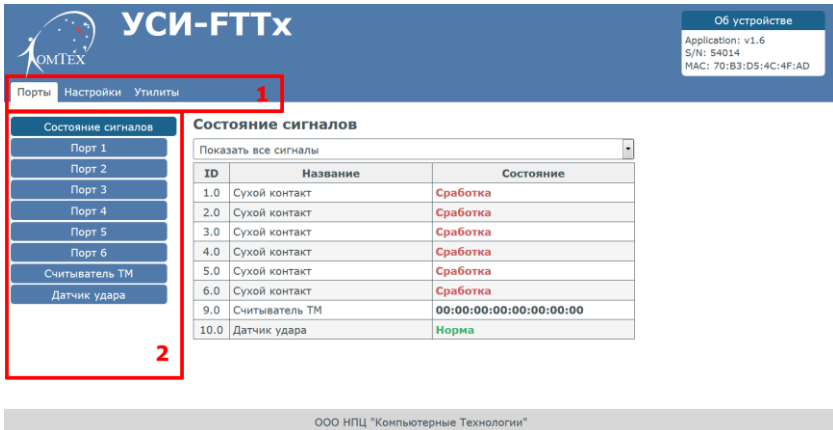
OMTEX

УСИ-FTTx

Об устройстве
Application: v1.6
S/N: 54014
MAC: 70:B3:D5:4C:4F:AD

Порты Настройки Утилиты 1

Состояние сигналов
Порт 1
Порт 2
Порт 3
Порт 4
Порт 5
Порт 6
Считыватель ТМ
Датчик удара

2

Состояние сигналов

Показать все сигналы

| ID | Название | Состояние |
|---|---|---|
| 1.0 | Сухой контакт | Сработка |
| 2.0 | Сухой контакт | Сработка |
| 3.0 | Сухой контакт | Сработка |
| 4.0 | Сухой контакт | Сработка |
| 5.0 | Сухой контакт | Сработка |
| 6.0 | Сухой контакт | Сработка |
| 9.0 | Считыватель ТМ | 00:00:00:00:00:00:00:00 |
| 10.0 | Датчик удара | Норма |

ООО НПЦ "Компьютерные Технологии"